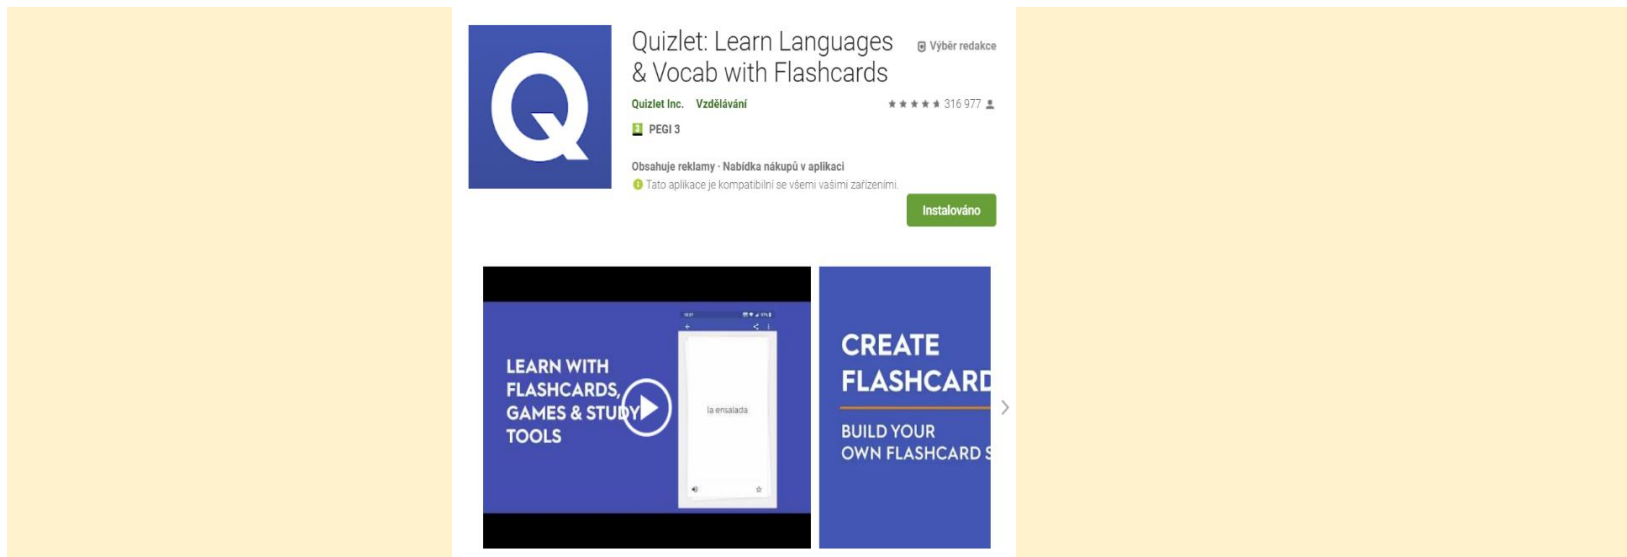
Q

Quizlet: Learn Languages & Vocab with Flashcards

Výběr redakce

Quizlet Inc. Vzdělávání

316 977

PEGI 3

Obsahuje reklamy · Nabídka nákupů v aplikaci

Tato aplikace je kompatibilní se všemi vašimi zařízeními.

Instalováno

LEARN WITH FLASHCARDS, GAMES & STUDY TOOLS

la ensalada

CREATE FLASHCARD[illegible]

BUILD YOUR OWN FLASHCARD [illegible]